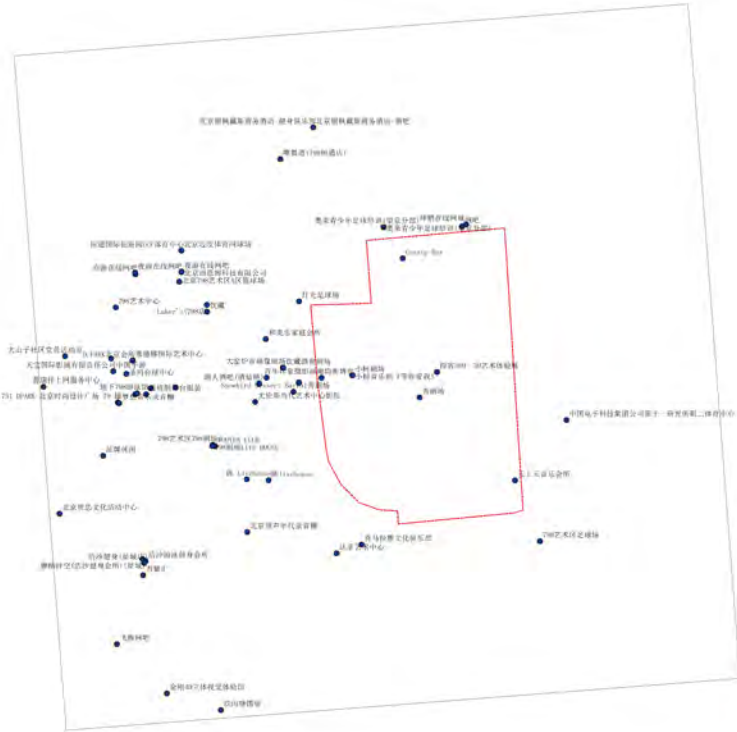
北京德枫藏葡萄酒店 德奇俱乐部北京德枫藏葡萄酒店-酒吧

雕刻岩(798创意店)

奥莱青少年足球俱乐部(望京分部)

Gravity Bar

798艺术中心

Laker's台球

红毛足球场

798艺术区

中国电子科技集团公司第十一研究所职工活动中心

北京声音文化活动中心

798艺术区足球场

北京原声中心

飞扬网吧

金刚石(立体视觉体验馆)

四向咖啡馆